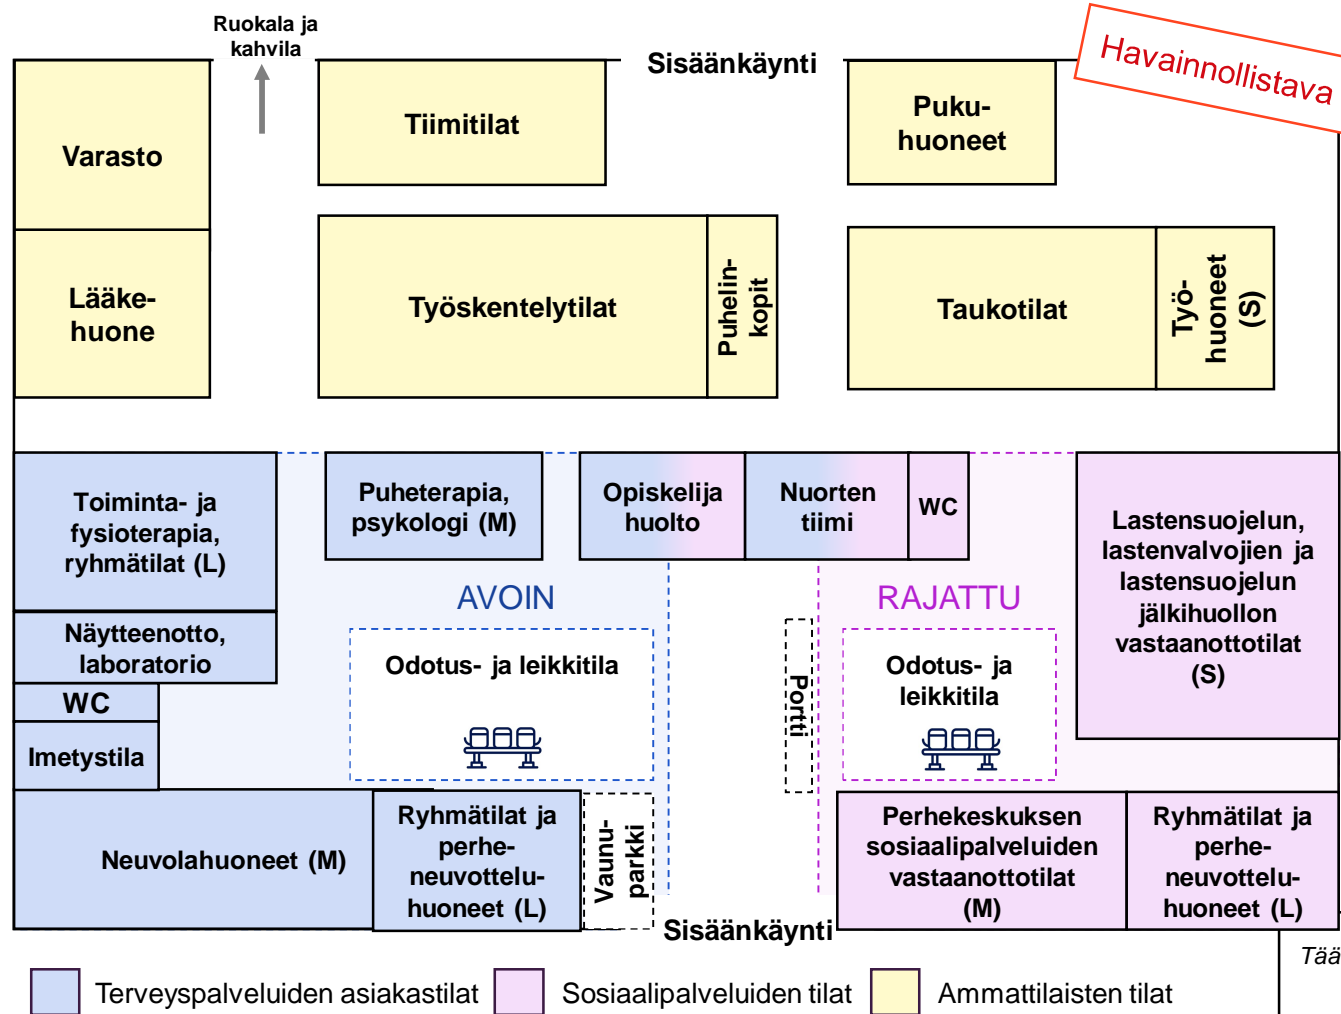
Ruokala ja kahvila

Sisäänkäynti

Havainnollistava

Varasto

Tiimitilat

Puku-huoneet

Lääke-huone

Työskentelytilat

Puhelin-kopit

Taukotilat

Työ-huoneet (S)

Toiminta- ja fysioterapia, ryhmätilat (L)

Puheterapia, psykologi (M)

Opiskelija huolto

Nuorten tiimi

WC

Lastensuojelun, lastenvalvojien ja lastensuojelun jälkihuollon vastaanottotilat (S)

AVOIN

RAJATTU

Näytteenotto, laboratorio

Odotus- ja leikkitila

Portti

Odotus- ja leikkitila

WC

Imetystila

Neuvolahuoneet (M)

Ryhmätilat ja perhe-neuvottelu-huoneet (L)

Vaunu-parkki

Perhekeskuksen sosiaalipalveluiden vastaanottotilat (M)

Ryhmätilat ja perhe-neuvottelu-huoneet (L)

Sisäänkäynti

Tää

Terveyspalveluiden asiakastilat

Sosiaalipalveluiden tilat

Ammattilaisten tilat